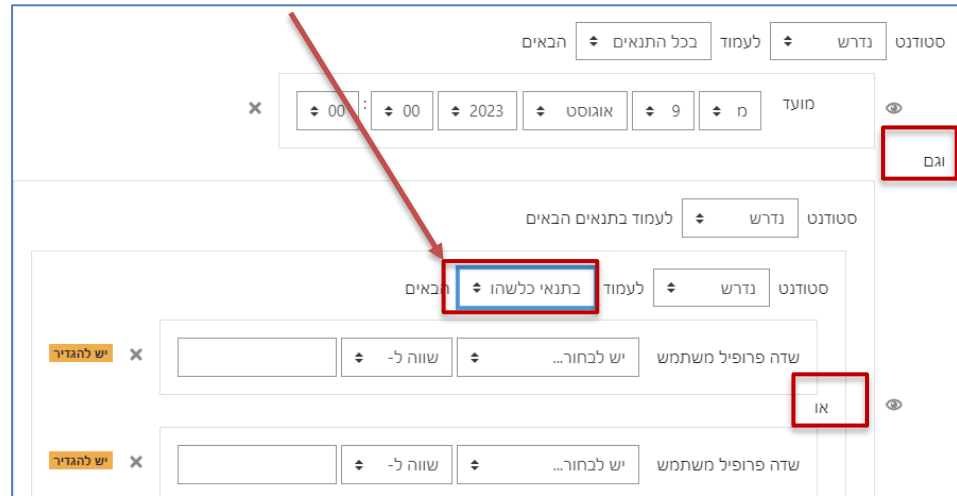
סטודנט נדרש לעמוד בכל התנאים הבאים

מועד מ 9 אוגוסט 2023 00 : 00

וגם

סטודנט נדרש לעמוד בתנאים הבאים

סטודנט נדרש לעמוד בתנאי כלשהו הבאים

שדה פרופיל משתמש יש לבחור... שווה ל- יש להגדיר

או

שדה פרופיל משתמש יש לבחור... שווה ל- יש להגדיר